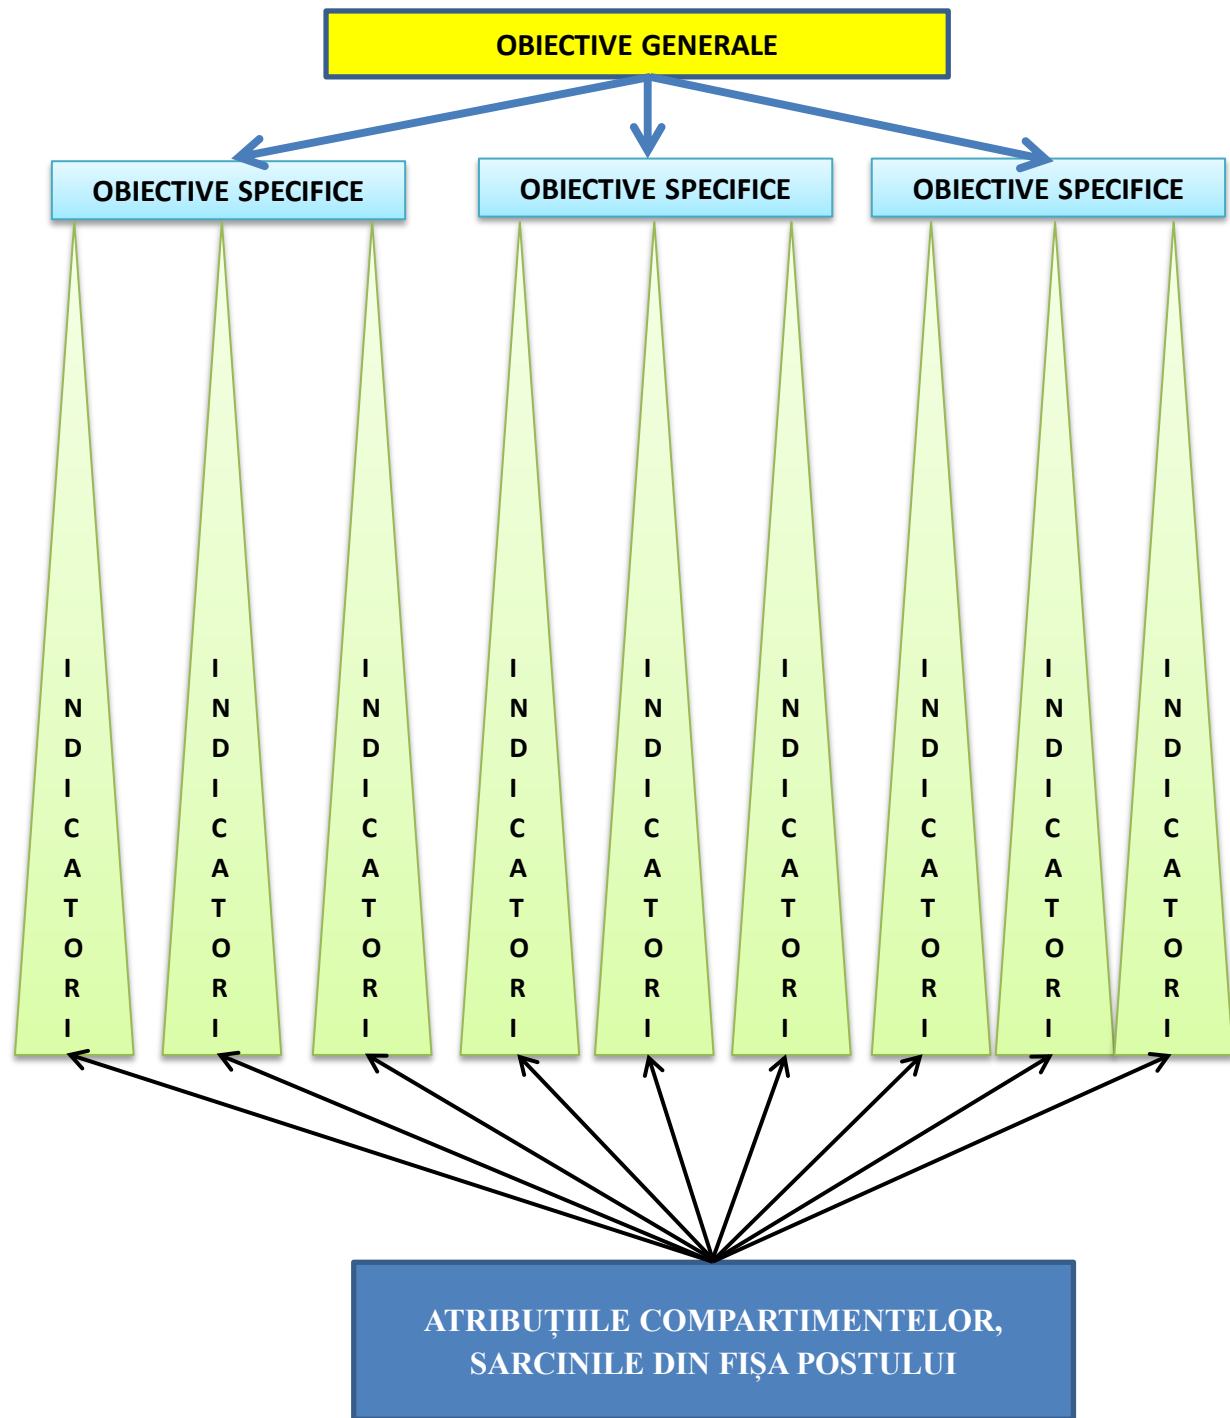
OBIECTIVE GENERALE

OBIECTIVE SPECIFICE

OBIECTIVE SPECIFICE

OBIECTIVE SPECIFICE

INDICATORI

INDICATORI

INDICATORI

INDICATORI

INDICATORI

INDICATORI

INDICATORI

INDICATORI

INDICATORI

ATRIBUȚIILE COMPARTIMENTELOR, SARCINILE DIN FIȘA POSTULUI